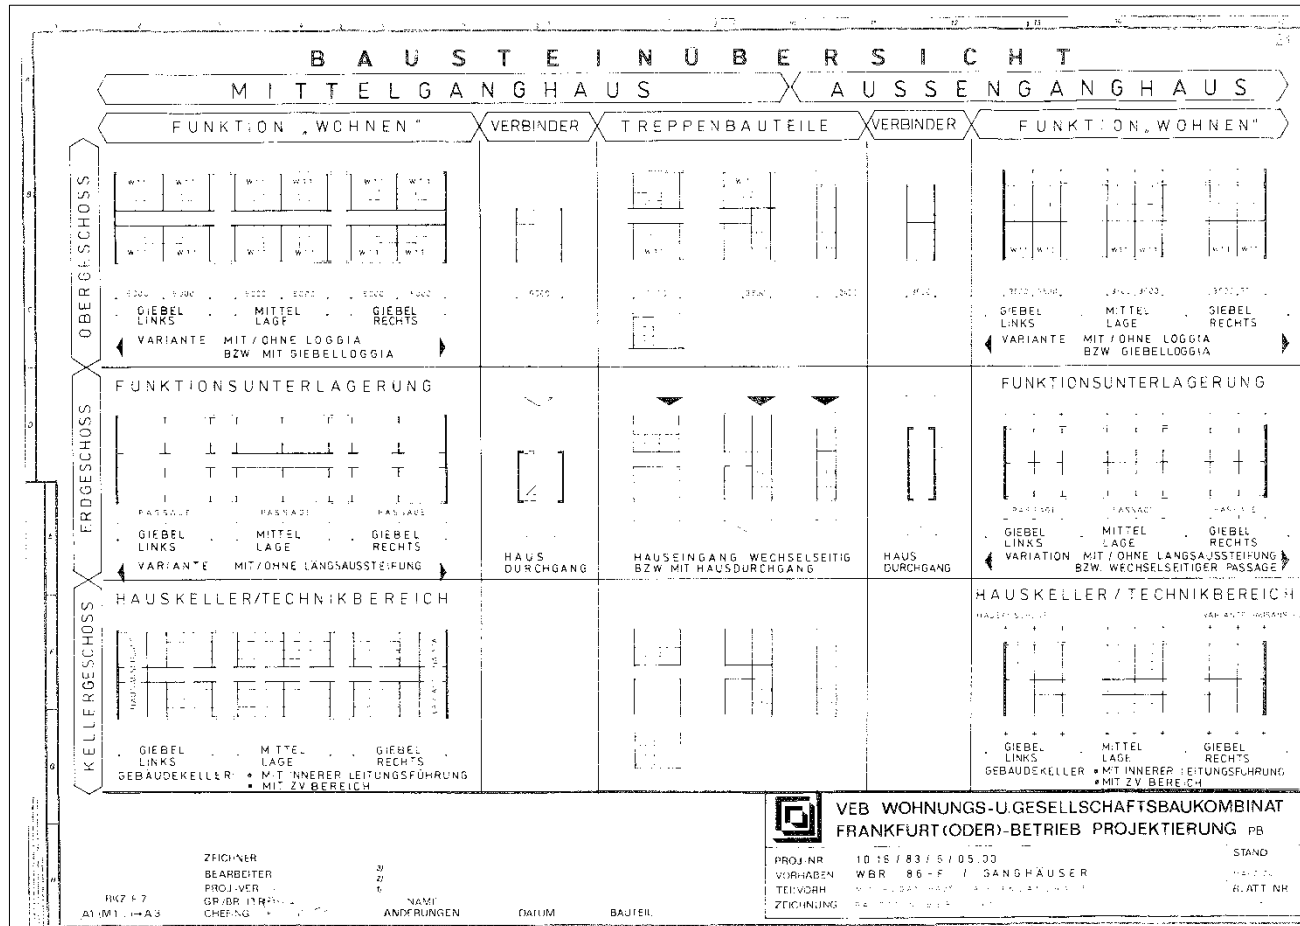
BAUSTEINÜBERSICHT

MITTELGANGHAUS

AUSSENGANGHAUS

FUNKTION „WOHNEN"

VERBINDER

TREPPENBAUTEILE

VERBINDER

FUNKTION „WOHNEN"

OBERGESCHOSS

GIEBEL LINKS

MITTEL LAGE

GIEBEL RECHTS

VARIANTE MIT / OHNE LOGGIA BZW MIT GIEBELLOGGIA

GIEBEL LINKS

MITTEL LAGE

GIEBEL RECHTS

VARIANTE MIT / OHNE LOGGIA BZW GIEBELLOGGIA

ERDGESCHOSS

FUNKTIONSUNTERLAGERUNG

PASSAGE

PASSAGE

PASSAGE

GIEBEL LINKS

MITTEL LAGE

GIEBEL RECHTS

VARIANTE MIT / OHNE LANGSAUSSTEIFUNG

HAUS DURCHGANG

HAUSEINGANG WECHSELSEITIG BZW MIT HAUSDURCHGANG

HAUS DURCHGANG

FUNKTIONSUNTERLAGERUNG

PASSAGE

PASSAGE

PASSAGE

GIEBEL LINKS

MITTEL LAGE

GIEBEL RECHTS

VARIATION MIT / OHNE LANGSAUSSTEIFUNG BZW. WECHSELSEITIGER PASSAGE

KELLERGESCHOSS

HAUSKELLER / TECHNIKBEREICH

GIEBEL LINKS

MITTEL LAGE

GIEBEL RECHTS

GEBAUDEKELLER: • MIT INNERER LEITUNGSFÜHRUNG • MIT ZV BEREICH

HAUSKELLER / TECHNIKBEREICH

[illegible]

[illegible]

GIEBEL LINKS

MITTEL LAGE

GIEBEL RECHTS

GEBAUDEKELLER • MIT INNERER LEITUNGSFÜHRUNG • MIT ZV BEREICH

VEB WOHNUNGS-U.GESELLSCHAFTSBAUKOMBINAT FRANKFURT(ODER)-BETRIEB PROJEKTIERUNG PB

PROJ-NR 10 19 / 83 / 5 / 05.00

VORHABEN WBR 86-F / GANGHÄUSER

TEILVORH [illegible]

ZEICHNUNG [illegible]

STAND

BLATT NR

ZEICHNER

BEARBEITER

PROJ-VER

GR/BR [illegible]

CHEFING

NAME

ÄNDERUNGEN

DATUM

BAUTEIL

A1/M1 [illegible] A3